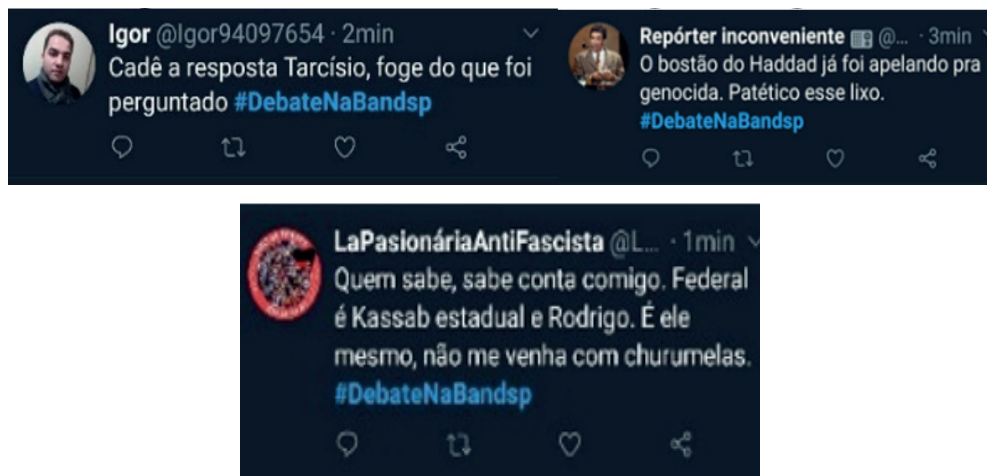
Igor @Igor94097654 · 2min
Cadê a resposta Tarcísio, foge do que foi perguntado #DebateNaBandsp

Repórter inconveniente @... · 3min
O bostão do Haddad já foi apelando pra genocida. Patético esse lixo.
#DebateNaBandsp

LaPasionáriaAntiFascista @L... · 1min
Quem sabe, sabe conta comigo. Federal é Kassab estadual e Rodrigo. É ele mesmo, não me venha com churumelas.
#DebateNaBandsp